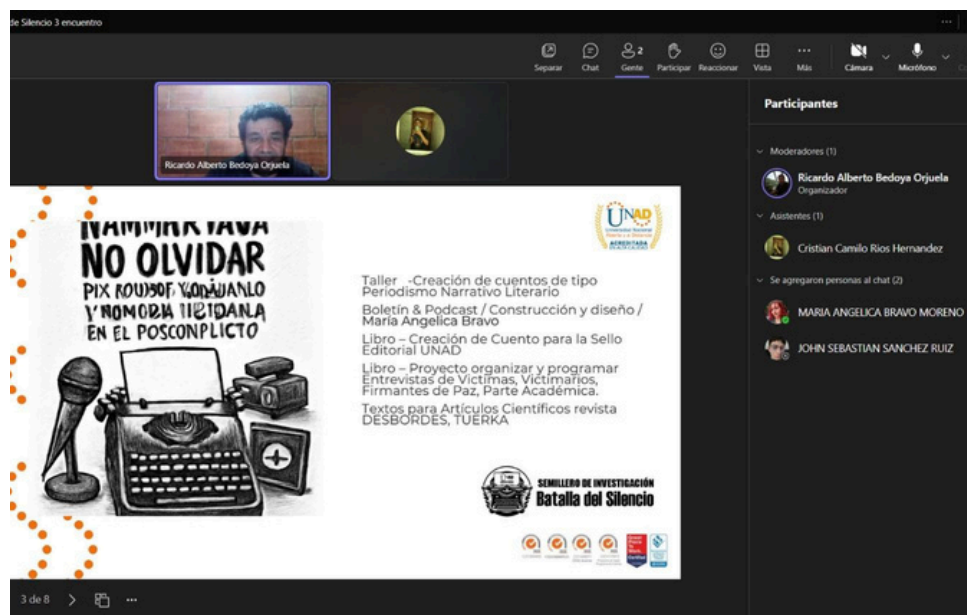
de Silencio 3 encuentro

Separar Chat Gente 2 Participar Reaccionar Vista Más Cámara Micrófono

Ricardo Alberto Bedoya Orjuela

Participantes

Moderadores (1)

Ricardo Alberto Bedoya Orjuela
Organizador

Asistentes (1)

Cristian Camilo Rios Hernandez

Se agregaron personas al chat (2)

MARIA ANGELICA BRAVO MORENO

JOHN SEBASTIAN SANCHEZ RUIZ

NAMMARIVAVA NO OLVIDAR PIX ROUJOF YODAUANLO Y'NOMOBA IIETDANA EN EL POSCONPLICTO

UNAD

Taller -Creación de cuentos de tipo Periodismo Narrativo Literario

Boletín & Podcast / Construcción y diseño / María Angelica Bravo

Libro – Creación de Cuento para la Sello Editorial UNAD

Libro – Proyecto organizar y programar Entrevistas de Victimas, Victimarios, Firmantes de Paz, Parte Académica.

Textos para Artículos Científicos revista DESBORDES, TUERKA

SEMILLERO DE INVESTIGACIÓN
Batalla del Silencio

3 de 8